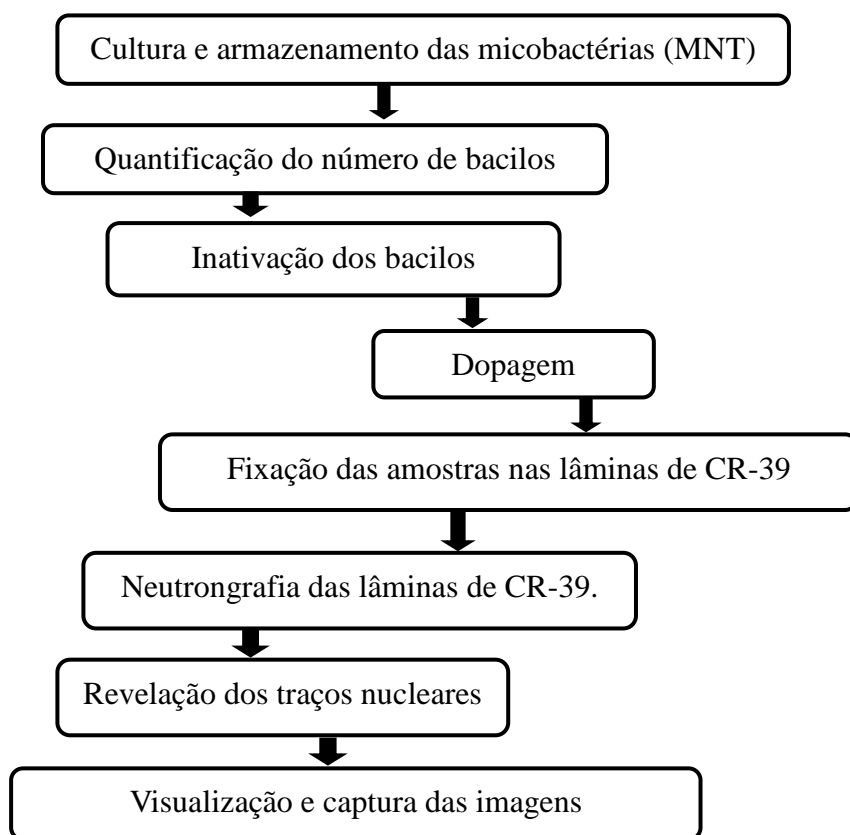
Cultura e armazenamento das micobactérias (MNT)

Quantificação do número de bacilos

Inativação dos bacilos

Dopagem

Fixação das amostras nas lâminas de CR-39

Neutrongrafia das lâminas de CR-39.

Revelação dos traços nucleares

Visualização e captura das imagens